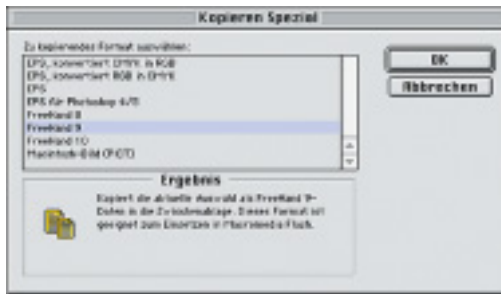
Kopieren Spezial

Zu kopierendes Format auswählen:

EPS, konvertiert CMYK in RGB
EPS, konvertiert RGB in CMYK
EPS
EPS für Photoshop 4/5
FreeHand 8
FreeHand 9
FreeHand 10
Macintosh-Bild (PICT)

OK

Abbrechen

Ergebnis

Kopiert die aktuelle Auswahl als FreeHand 9-Datei in die Zwischenablage. Dieses Format ist geeignet zum Einsetzen in Macromedia Flash.